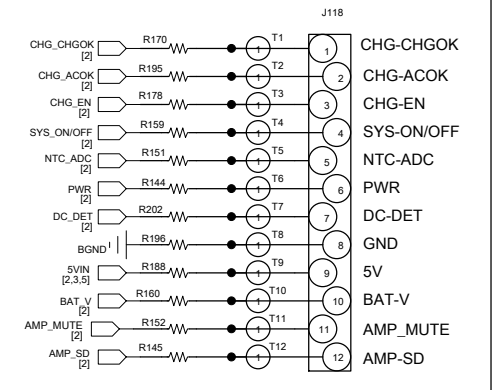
J118

CHG_CHGOK [2] R170 T1 1 1 CHG-CHGOK
CHG_ACOK [2] R195 T2 1 2 CHG-ACOK
CHG_EN [2] R178 T3 1 3 CHG-EN
SYS_ON/OFF [2] R159 T4 1 4 SYS-ON/OFF
NTC_ADC [2] R151 T5 1 5 NTC-ADC
PWR [2] R144 T6 1 6 PWR
DC_DET [2] R202 T7 1 7 DC-DET
BGND R196 T8 1 8 GND
5VIN [2,3,5] R188 T9 1 9 5V
BAT_V [2] R160 T10 1 10 BAT-V
AMP_MUTE [2] R152 T11 1 11 AMP_MUTE
AMP_SD [2] R145 T12 1 12 AMP-SD